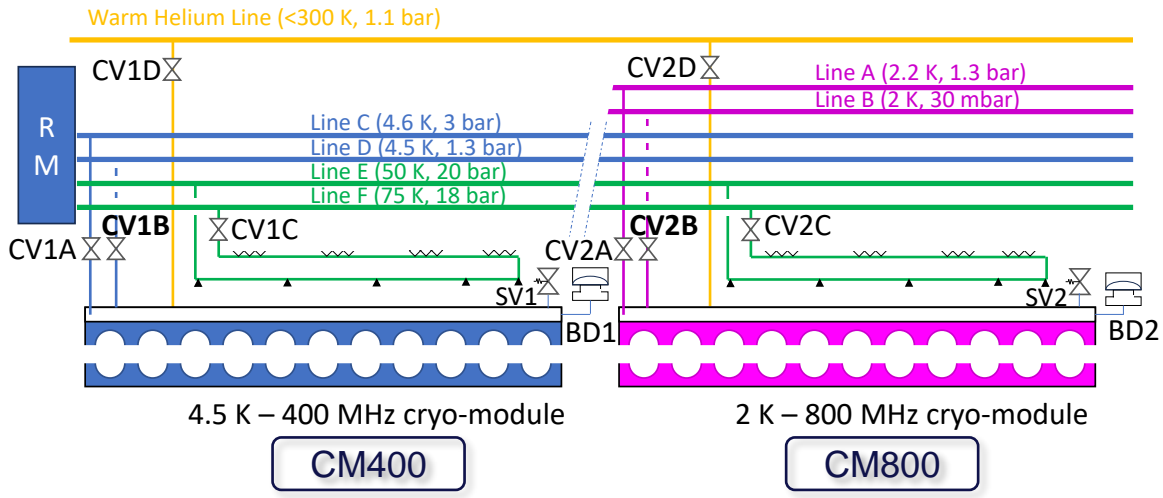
Warm Helium Line (<300 K, 1.1 bar)

CV1D

CV2D

Line A (2.2 K, 1.3 bar)

Line B (2 K, 30 mbar)

R
M

Line C (4.6 K, 3 bar)

Line D (4.5 K, 1.3 bar)

Line E (50 K, 20 bar)

Line F (75 K, 18 bar)

CV1B

CV1C

CV1A

CV2A

CV2B

CV2C

SV1

SV2

BD1

BD2

4.5 K – 400 MHz cryo-module

2 K – 800 MHz cryo-module

CM400

CM800